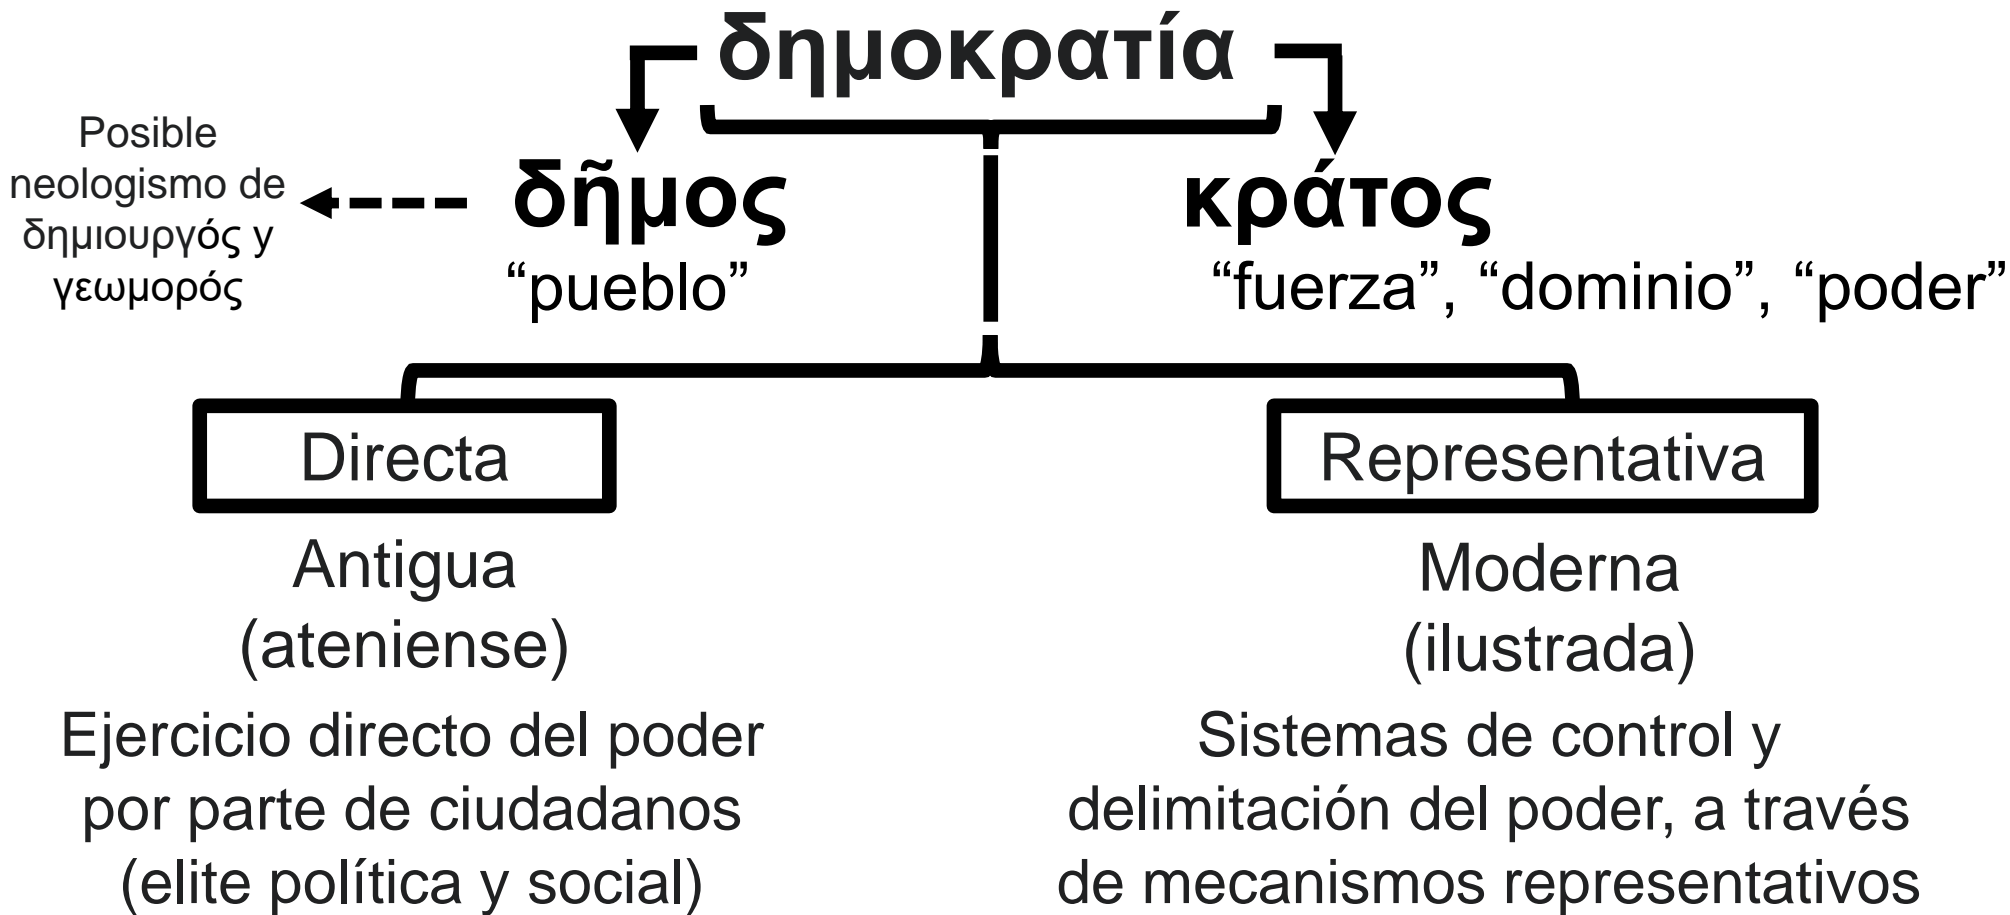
δημοκρατία

Posible neologismo de δημιουργός y γεωμορός

δῆμος
“pueblo”

κράτος
“fuerza”, “dominio”, “poder”

Directa

Antigua
(ateniense)
Ejercicio directo del poder por parte de ciudadanos (elite política y social)

Representativa

Moderna
(ilustrada)
Sistemas de control y delimitación del poder, a través de mecanismos representativos